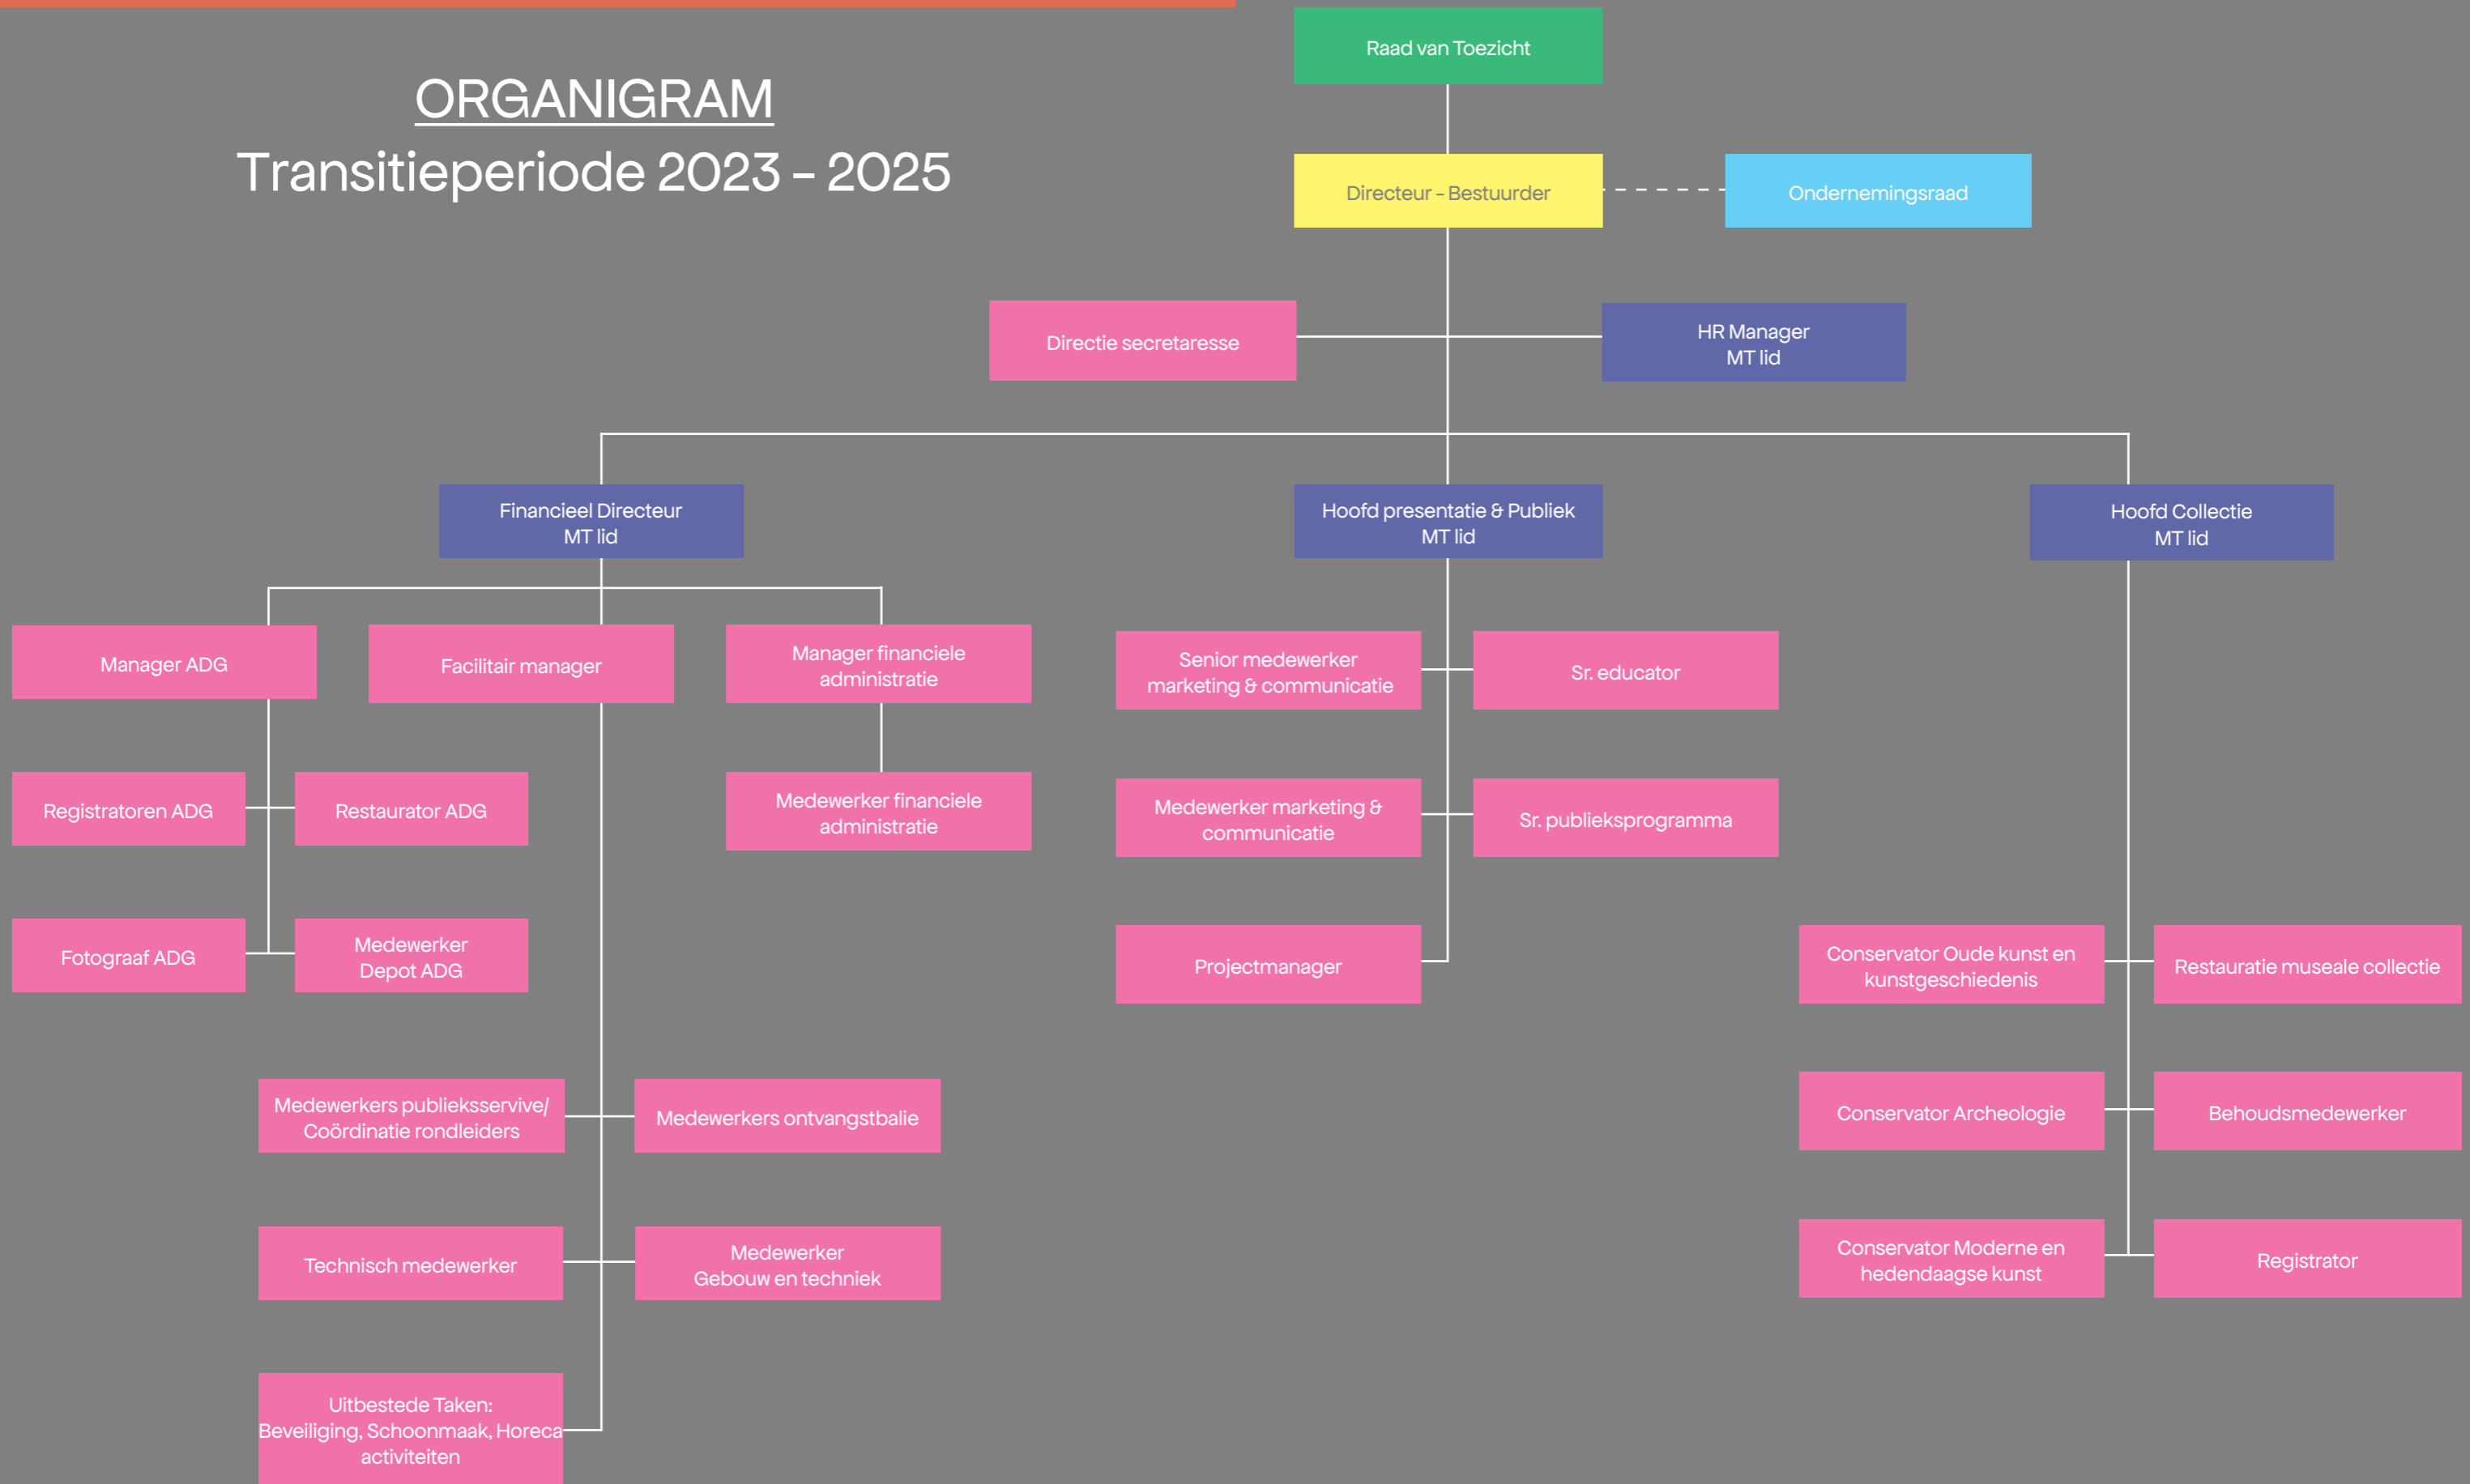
ORGANIGRAM
Transitieperiode 2023 – 2025

Raad van Toezicht

Directeur – Bestuurder

Ondernemingsraad

Directie secretaresse

HR Manager
MT lid

Financieel Directeur
MT lid

Hoofd presentatie & Publiek
MT lid

Hoofd Collectie
MT lid

Manager ADG

Facilitair manager

Manager financiele administratie

Registratoren ADG

Restaurator ADG

Medewerker financiele administratie

Fotograaf ADG

Medewerker
Depot ADG

Medewerkers publieksservive/ Coördinatie rondleiders

Medewerkers ontvangstbalie

Technisch medewerker

Medewerker
Gebouw en techniek

Uitbestede Taken:
Beveiliging, Schoonmaak, Horeca activiteiten

Senior medewerker marketing & communicatie

Sr. educator

Medewerker marketing & communicatie

Sr. publieksprogramma

Projectmanager

Conservator Oude kunst en kunstgeschiedenis

Restauratie museale collectie

Conservator Archeologie

Behoudsmedewerker

Conservator Moderne en hedendaagse kunst

Registrator